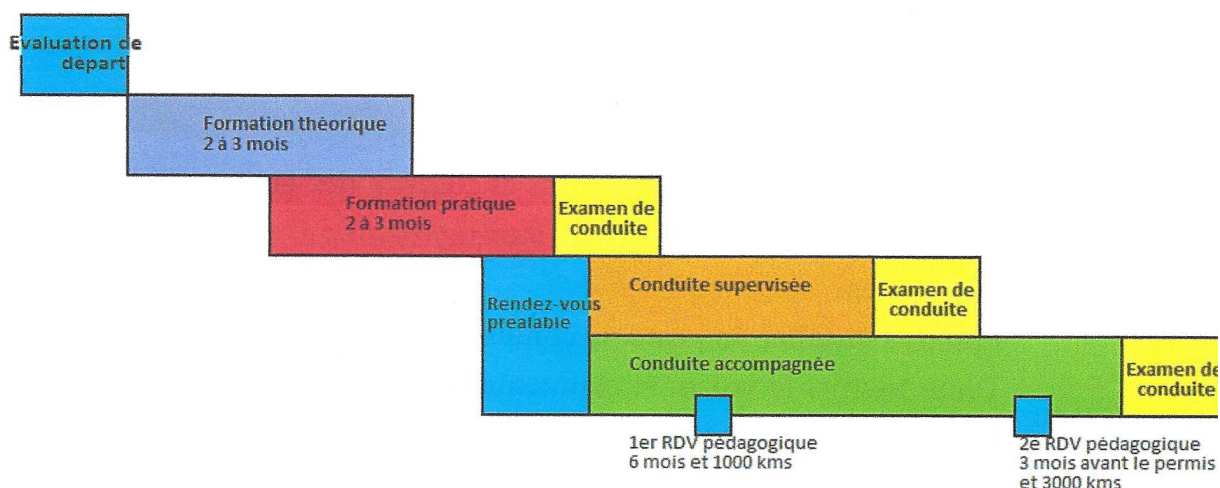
Evaluation de depart

Formation théorique
2 à 3 mois

Formation pratique
2 à 3 mois

Examen de conduite

Rendez-vous prealable

Conduite supervisée

Examen de conduite

Conduite accompagnée

Examen de conduite

1er RDV pédagogique
6 mois et 1000 kms

2e RDV pédagogique
3 mois avant le permis
et 3000 kms